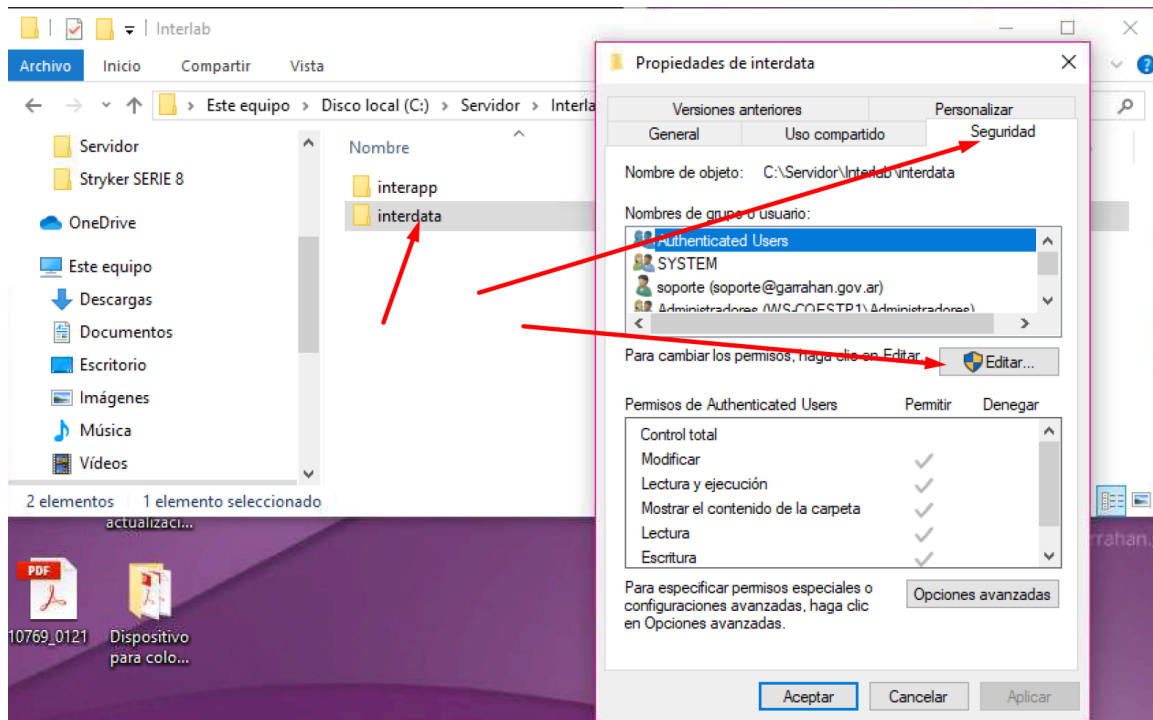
Interlab

Archivo Inicio Compartir Vista

Este equipo > Disco local (C:) > Servidor > Interla

Servidor
Stryker SERIE 8
OneDrive
Este equipo
Descargas
Documentos
Escritorio
Imágenes
Música
Vídeos

Nombre
interapp
interdata

2 elementos 1 elemento seleccionado

actualizaci...

PDF
10769_0121
Dispositivo para colo...

rrahan.

Propiedades de interdata

Versiones anteriores
Personalizar
General
Uso compartido
Seguridad

Nombre de objeto: C:\Servidor\Interlab\interdata

Nombres de grupo o usuario:
Authenticated Users
SYSTEM
soporte (soporte@garrahan.gov.ar)
Administradores (WS-COESTP1\Administradores)

Para cambiar los permisos, haga clic en Editar.
Editar...

| Permisos de Authenticated Users | Permitir | Denegar |
|---|---|---|
| Control total | | |
| Modificar | ✓ | |
| Lectura y ejecución | ✓ | |
| Mostrar el contenido de la carpeta | ✓ | |
| Lectura | ✓ | |
| Escritura | ✓ | |

Para especificar permisos especiales o configuraciones avanzadas, haga clic en Opciones avanzadas.
Opciones avanzadas

Aceptar Cancelar Aplicar